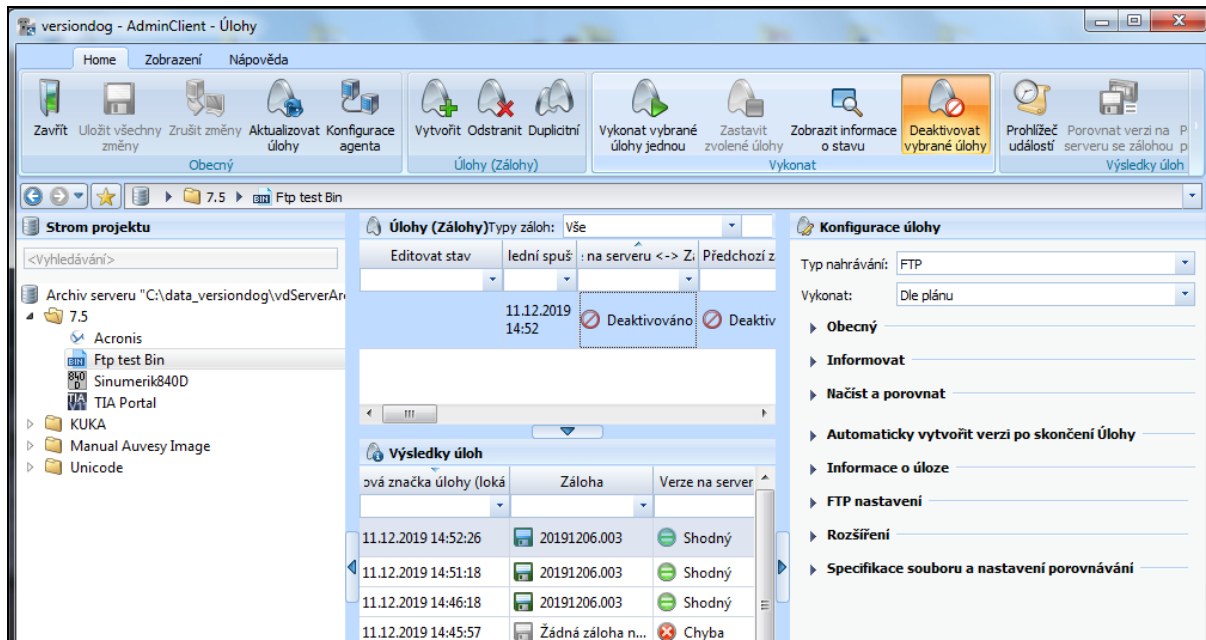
versiondog - AdminClient - Úlohy

Home Zobrazení Nápověda

Zavřít Uložit všechny změny Zrušit změny Aktualizovat úlohy Konfigurace agenta
Obecný

Vytvořit Odstranit Duplicitní
Úlohy (Zálohy)

Vykonat vybrané úlohy jednou Zastavit zvolené úlohy Zobrazit informace o stavu Deaktivovat vybrané úlohy
Vykonat

Prohlížeč událostí Porovnat verzi na serveru se zálohou P p
Výsledky úloh

7.5 Ftp test Bin

Strom projektu

<Vyhledávání>

Archiv serveru "C:\data_versiondog\vdServerAr
7.5
Acronis
Ftp test Bin
Sinumerik840D
TIA Portal
KUKA
Manual Auvesy Image
Unicode

Úlohy (Zálohy) Typy záloh: Vše

| Editovat stav | lední spuš | : na serveru <-> Zá | Předchozí z |
|---|---|---|---|
| | 11.12.2019 14:52 | Deaktivováno | Deaktiv |

Výsledky úloh

| ová značka úlohy (loká | Záloha | Verze na server |
|---|---|---|
| 11.12.2019 14:52:26 | 20191206.003 | Shodný |
| 11.12.2019 14:51:18 | 20191206.003 | Shodný |
| 11.12.2019 14:46:18 | 20191206.003 | Shodný |
| 11.12.2019 14:45:57 | Žádná záloha n... | Chyba |

Konfigurace úlohy

Typ nahrávání: FTP
Vykonat: Dle plánu
Obecný
Informovat
Načíst a porovnat
Automaticky vytvořit verzi po skončení Úlohy
Informace o úloze
FTP nastavení
Rozšíření
Specifikace souboru a nastavení porovnávání